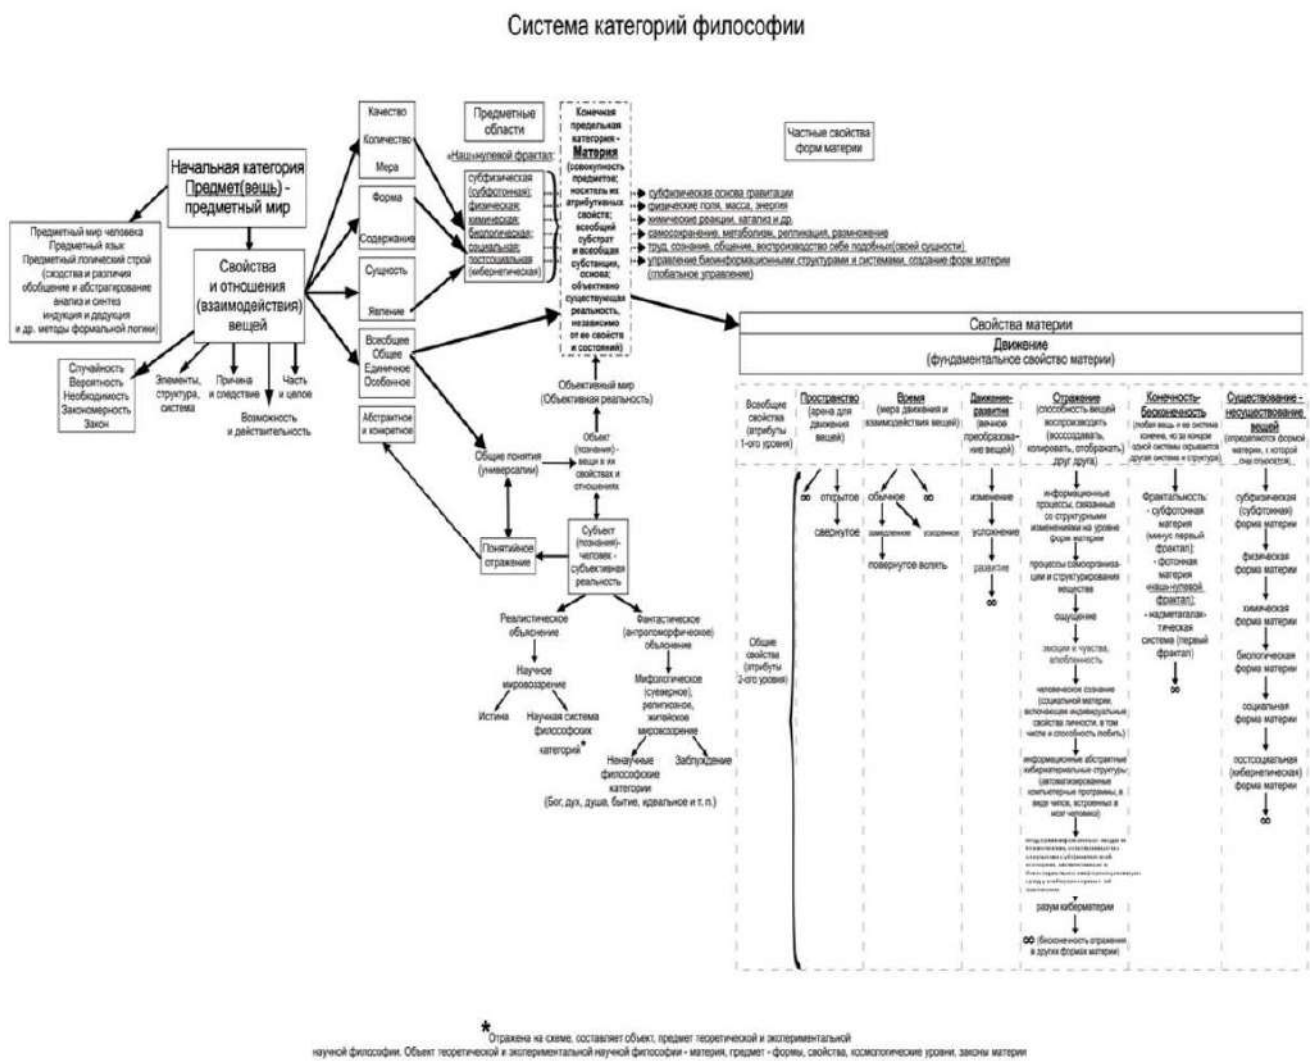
Система категорий философии

Начальная категория Предмет(вещь) - предметный мир

Предметный мир человека
Предметный язык
Предметный логический строй
(сходства и различия
обобщение и абстрагирование
анализ и синтез
индукция и дедукция
и др. методы формальной логики)

Свойства и отношения (взаимодействия) вещей

Случайность
Вероятность
Необходимость
Закономерность
Закон

Элементы, структура, система

Причина и следствие

Часть и целое

Возможность и действительность

Качество
Количество
Мера

Форма
Содержание

Сущность
Явление

Всеобщее
Общее
Единичное
Особенное

Абстрактное и конкретное

Предметные области

«Наш»нулевой фрактал:

субфизическая (субфотонная);
физическая;
химическая;
биологическая;
социальная;
постсоциальная (кибернетическая)

Конечная предельная категория - Материя (совокупность предметов; носитель их атрибутивных свойств; всеобщий субстрат и всеобщая субстанция, основа; объективно существующая реальность, независимо от ее свойств и состояний)

Частные свойства форм материи

субфизическая основа гравитации
физические поля, масса, энергия
химические реакции, катализ и др.
самосохранение, метаболизм, репликация, размножение
труд, сознание, общение, воспроизводство себе подобных(своей сущности)
управление биоинформационными структурами и системами, создание форм материи (глобальное управление)

Объективный мир (Объективная реальность)

Объект (познания) - вещи в их свойствах и отношениях

Общие понятия (универсалии)

Понятийное отражение

Субъект (познания) - человек - субъективная реальность

Реалистическое объяснение

Научное мировоззрение

Истина

Научная система философских категорий*

Фантастическое (антропоморфическое) объяснение

Мифологическое (суеверное), религиозное, житейское мировоззрение

Ненаучные философские категории (Бог, дух, душа, бытие, идеальное и т. п.)

Заблуждение

Свойства материи

Движение (фундаментальное свойство материи)

Всеобщие свойства (атрибуты 1-ого уровня)

Пространство (арена для движения вещей)

Время (мера движения и взаимодействия вещей)

Движение-развитие (вечное преобразование вещей)

Отражение (способность вещей воспроизводить (воссоздавать, копировать, отображать) друг друга)

Конечность-бесконечность (любая вещь и ее система конечна, но за концом одной системы скрывается другая система и структура)

Существование - несуществование вещей (определяются формой материи, к которой она относится)

Общие свойства (атрибуты 2-ого уровня)

∞
открытое
свернутое

обычное
∞
замедленное
ускоренное
повернутое вспять

изменение
усложнение
развитие
∞

информационные процессы, связанные со структурными изменениями на уровне форм материи
процессы самоорганизации и структурирования вещества
ощущение
эмоции и чувства, злопамятность
человеческое сознание (социальной материи, включающее индивидуальные свойства личности, в том числе и способность любить)
информационные абстрактные кибернетические структуры (автоматизированные компьютерные программы, в виде чипов, встроенных в мозг человека)
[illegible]
разум кибероматерии
∞ (бесконечность отражения в других формах материи)

Фрактальность:
- субфотонная материя (минус первый фрактал);
- фотонная материя «наш» нулевой фрактал);
- наметагалактическая система (первый фрактал)
∞

субфизическая (субфотонная) форма материи
физическая форма материи
химическая форма материи
биологическая форма материи
социальная форма материи
постсоциальная (кибернетическая) форма материи
∞

* Отражена на схеме, составляет объект, предмет теоретической и экспериментальной научной философии. Объект теоретической и экспериментальной научной философии - материя, предмет - формы, свойства, космологические уровни, законы материи